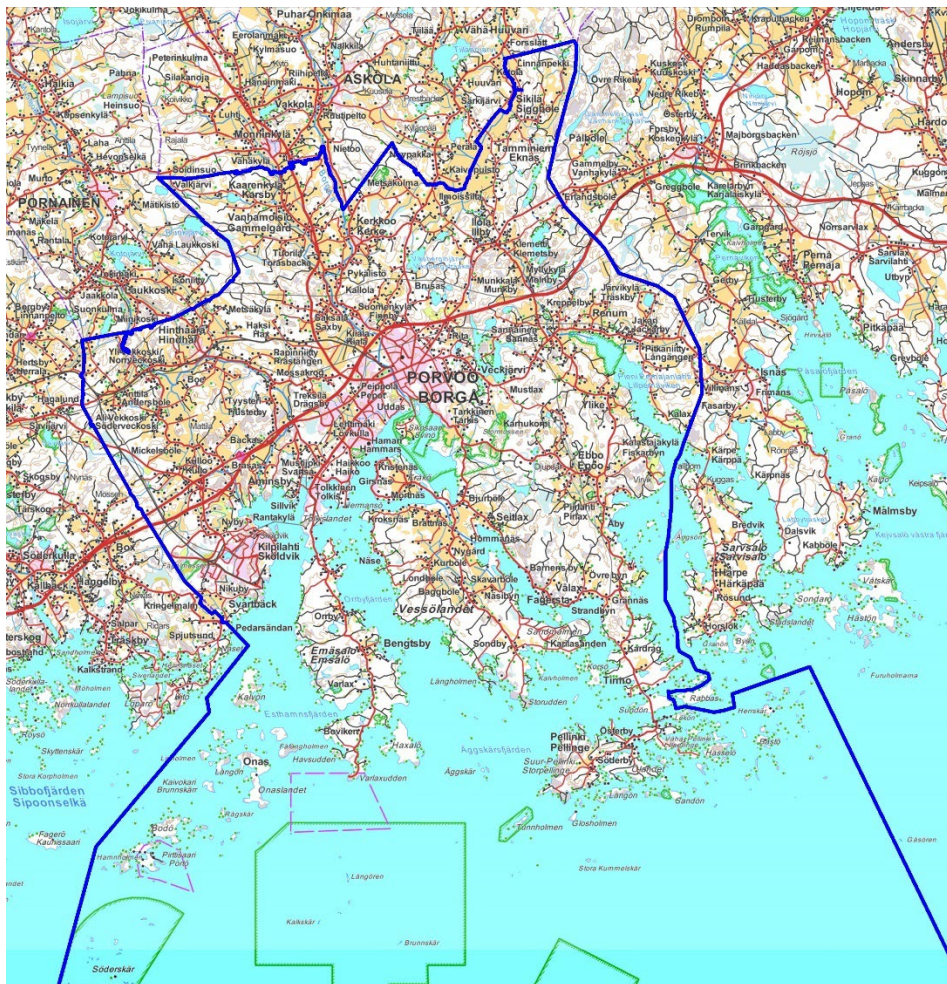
Jokikunta
Puhar-Onkimaa
Metsola
Vähä-Huuvari
Drombom
Krapuliback
Hopomossa
Andersby
Kantola
Kylmäsuo
Nalkkila
Huhtaniitty
Forssläd
Rumpila
Kejnansbacken
Halkia
Patna
Eerolanmaa
Cinnanpekki
Kuskoski
Hadebacken
Skinnarby
Peterinkulma
Kusko
Garpom
Heinsuo
Silakanoja
Rihipelto
ASKOLA
Huuvari
Övre Rikeby
Hopom
Kopsenkylä
Hanajanmaa
Vakkola
Sarkijärvi
Sikilä
Nedre Rikeby
Laha
Rajala
Monninkylä
Ruutipelto
Siggböle
Österby
Hardom
Tyynelä
Hevonselkä
Vahakylä
Nietoo
Kiiliäppää
Forsby
Soidinsuo
Pertalä
Pellböle
Koskenkylä
Majborgsbacken
Rajala
Tamminiemi
Rojsjö
Murto
Valkjärvi
Kaarenkylä
Niirpakka
Eknäs
Gammelby
Brinkbacken
Kuggom
Kaivopuisto
Vanhakylä
PORNAINEN
Mätkistö
Metsäkulma
Karsby
Malmen
Ilmoissilta
Greggbole
Erlandsböle
Karjalankylä
Kerkkoo
Kerko
Kärlasby
Mäkelä
Vanhamoisio
Gammelgard
Karbacka
Ilola
Illby
Tervik
Gammelgard
Norrsarvlax
Rantala
Vaha Laukkoski
Kotipelto
Tuorila
Tuorila
Klemetti
Klemetsby
Pernå
Pernaja
Sarvlaks
Sarvilahti
Pykälistö
Myllykylä
Mallnby
Bergby
Linnanpelto
Laukkoski
Isoniitty
Kallola
Brusas
Munkkala
Munkby
Kreppelby
Järvikylä
Träskby
Husterby
Utbyn
Jaakkola
Suonkulma
Soomenkylä
Finnby
Renum
Pitkäpää
Hinthaara
Hinthara
Metsäkylä
Haksi
Hax
Sannainen
Sannäs
Jakari
Jackarby
Sjögård
Greyböle
Hertsby
Ylikylä
Nyby
Kiiala
Kiala
Pitkäniitty
Långängen
Isnäs
Päsaaffjärden
Paipinniitty
Hagalund
Rapinniitty
Veckjärvi
Kiiskoski
Norrvecko
Mossakrog
Peipola
Peipoo
PORVOO
BORGÅ
Mustlax
Ylike
Pirttilahti
Labbviken
Villnäs
Frimans
Pasalo
Anttila
Ansarsby
Fasarby
Tyysteri
Tysterby
Uddas
Kalax
Tarkkinen
Tarkis
Karhukorpi
Savijärvi
Alikeksoski
Södervecko
Treksila
Drängsby
Lehtimäki
Lövkulla
Kalkinstyylä
Fiskarby
Ebbo
Ebbo
Granö
Härpe
Sikoekse
Kärpe
Karppa
Hamari
Hammars
Ribby
Mickelsböle
Kalloo
Kallio
Brasas
Backa
Mustijoki
Haikko
Haiko
Kristinas
Kärpnäs
Kaito
Keipsalo
Skogsby
Strandby
Aminsby
Tolkkinen
Tolkis
Ginnas
Bjurböle
Pirttiranta
Pirlax
Kuggas
Söderby
Träskby
Sillvik
Mörthäs
Rantakylä
Kroksnäs
Brattnäs
Seilax
Äby
Malmsby
Bredvik
Nyby
Kilpilahti
Sköldvik
Böle
Kejvsalo vastra ..
Hommanäs
Dalsvik
Kabböle
Söderkulla
Box
Sarvsalö
Sarvsalo
Mörtnäs
Nysas
Nygård
Fäsarbyl
Nase
Kurböle
Bamensby
Övre by
Nikuby
Vätskär
Långbackå
Lonsböle
Välax
Kringelmalm
Saltar
Skavarbäle
Harpe
Härkäpää
Grännäs
Svartbäck
Baggböle
Näsby
Fagersö
Rosund
Träskby
Sondarö
Pedarsändan
Sjputsund
Vessölandet
Strandbyn
Orrby
Orrbyfjärden
Hästö
Sandholmen
Kapiasanden
Bengtsby
Kärrdraget
Kalkstrand
Sondby
Boshanden
Båda
Lasvik
Kalvholmen
Emäsalo
Emsalö
Timmo
Varlax
Furuholmarna
Mohölmen
Kalvin
Långholmen
Rabbas
Stenudden
Söderkullandet
Norrkullalandet
Esthamnsfjärden
Sulpdon
Lökon
Herrskär
Lopero
Bavikerr
Haxalo
Hasslö
Röysö
Finnö
Pellinki
Pellinge
Österby
Kallholmen
Havsudden
Suur-Pellinki
Storpellinge
Skyttenskär
Aggskärsfjärden
Söderby
Stora Korpholmen
Onas
Långön
Onaslandet
Ägaskär
Sibbofjärden
Långön
Sipoonselkä
Rågskär
Kaivokari
Brunnskär
Sandön
Tunholmen
Glosholmen
Fagerö
Kaunissaari
Bodö
Gåsören
Hamnskär
Pirttisaari
Porö
Stora Kummelskär
Långören
Kalkskär
Brunnskär
Söderskär